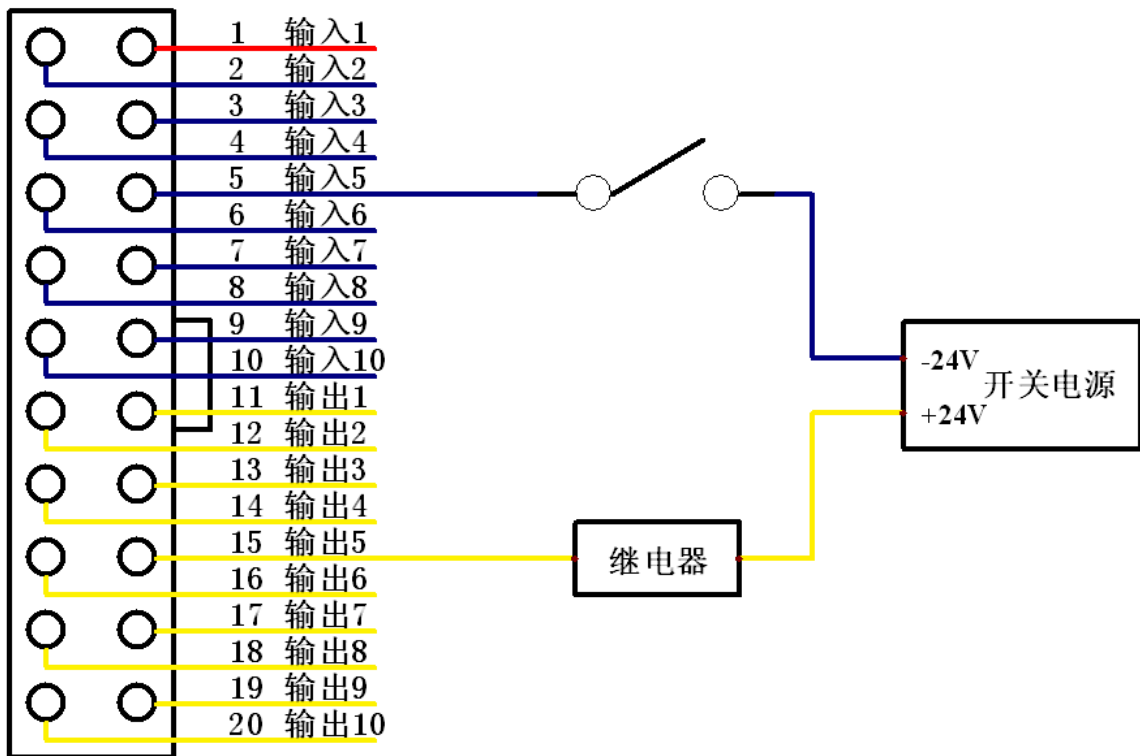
1 输入1
2 输入2
3 输入3
4 输入4
5 输入5
6 输入6
7 输入7
8 输入8
9 输入9
10 输入10
11 输出1
12 输出2
13 输出3
14 输出4
15 输出5
16 输出6
17 输出7
18 输出8
19 输出9
20 输出10

-24V
+24V
开关电源

继电器